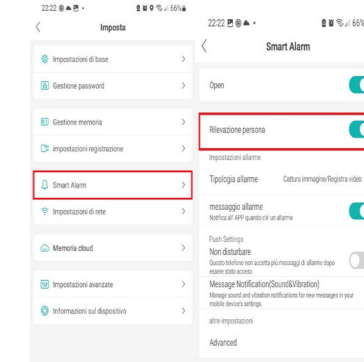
Impostazioni di base
Gestione password
Gestione memoria
Impostazioni registrazione
Smart Alarm
Impostazioni di rete
Memoria cloud
Impostazioni avanzate
Informazioni sul dispositivo

Imposta

Smart Alarm

Open

Rilevazione persona

Impostazioni allarme

Tipologia allarme
Cattura immagine/Registra video

messaggio allarme
Notifica di APP quando c'è un allarme

Push Settings

Non disturbare
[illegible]

Message Notification(Sound&Vibration)
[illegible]

altre impostazioni

Advanced

64%
66%